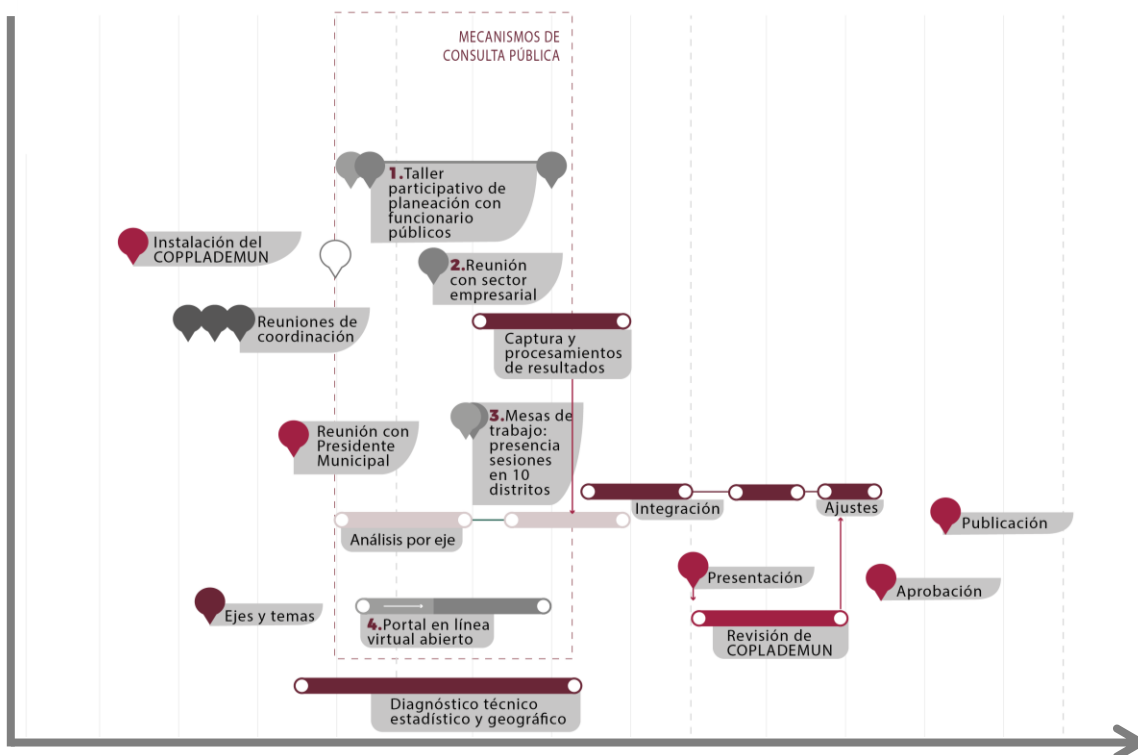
MECANISMOS DE CONSULTA PÚBLICA

1.Taller participativo de planeación con funcionario públicos

Instalación del COPPLADEMUN

2.Reunión con sector empresarial

Reuniones de coordinación

Captura y procesamientos de resultados

3.Mesas de trabajo: presencia sesiones en 10 distritos

Reunión con Presidente Municipal

Integración

Ajustes

Publicación

Análisis por eje

Presentación

Aprobación

Ejes y temas

4.Portal en línea virtual abierto

Revisión de COPLADEMUN

Diagnóstico técnico estadístico y geográfico